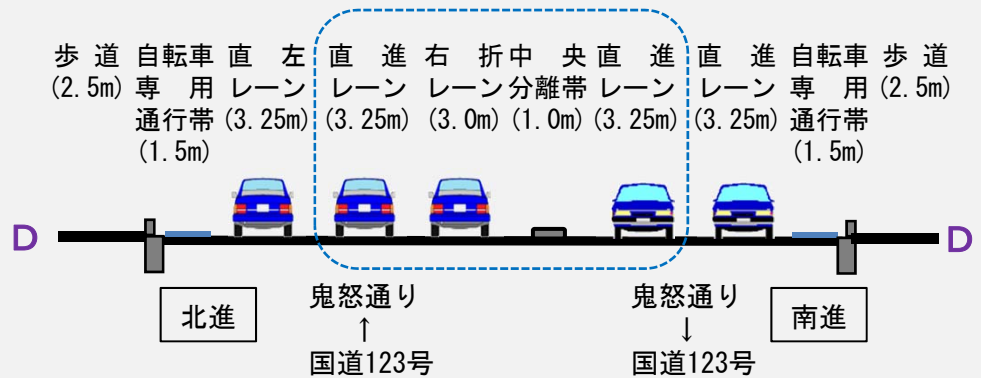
歩道
(2.5m)

自転車
専用
通行帯
(1.5m)

直左
レーン
(3.25m)

直進
レーン
(3.25m)

右折
レーン
(3.0m)

中央
分離帯
(1.0m)

直進
レーン
(3.25m)

直進
レーン
(3.25m)

自転車
専用
通行帯
(1.5m)

歩道
(2.5m)

D

D

北進

鬼怒通り
↑
国道123号

鬼怒通り
↓
国道123号

南進